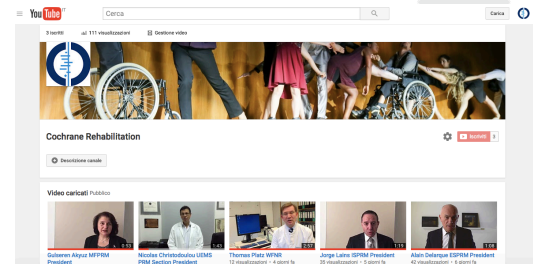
YouTube IT

Cerca

Carica

3 iscritti 111 visualizzazioni Gestione video

Cochrane Rehabilitation

Iscritto 3

Descrizione canale

Video caricati Pubblico

0:43 Gulseren Akyuz MFPRM President

1:42 Nicolas Christodoulou UEMS PRM Section President

2:57 Thomas Platz WFNR 12 visualizzazioni • 4 giorni fa

1:19 Jorge Lains ISPRM President 35 visualizzazioni • 5 giorni fa

1:58 Alain Delarque ESPRM President 40 visualizzazioni • 6 giorni fa